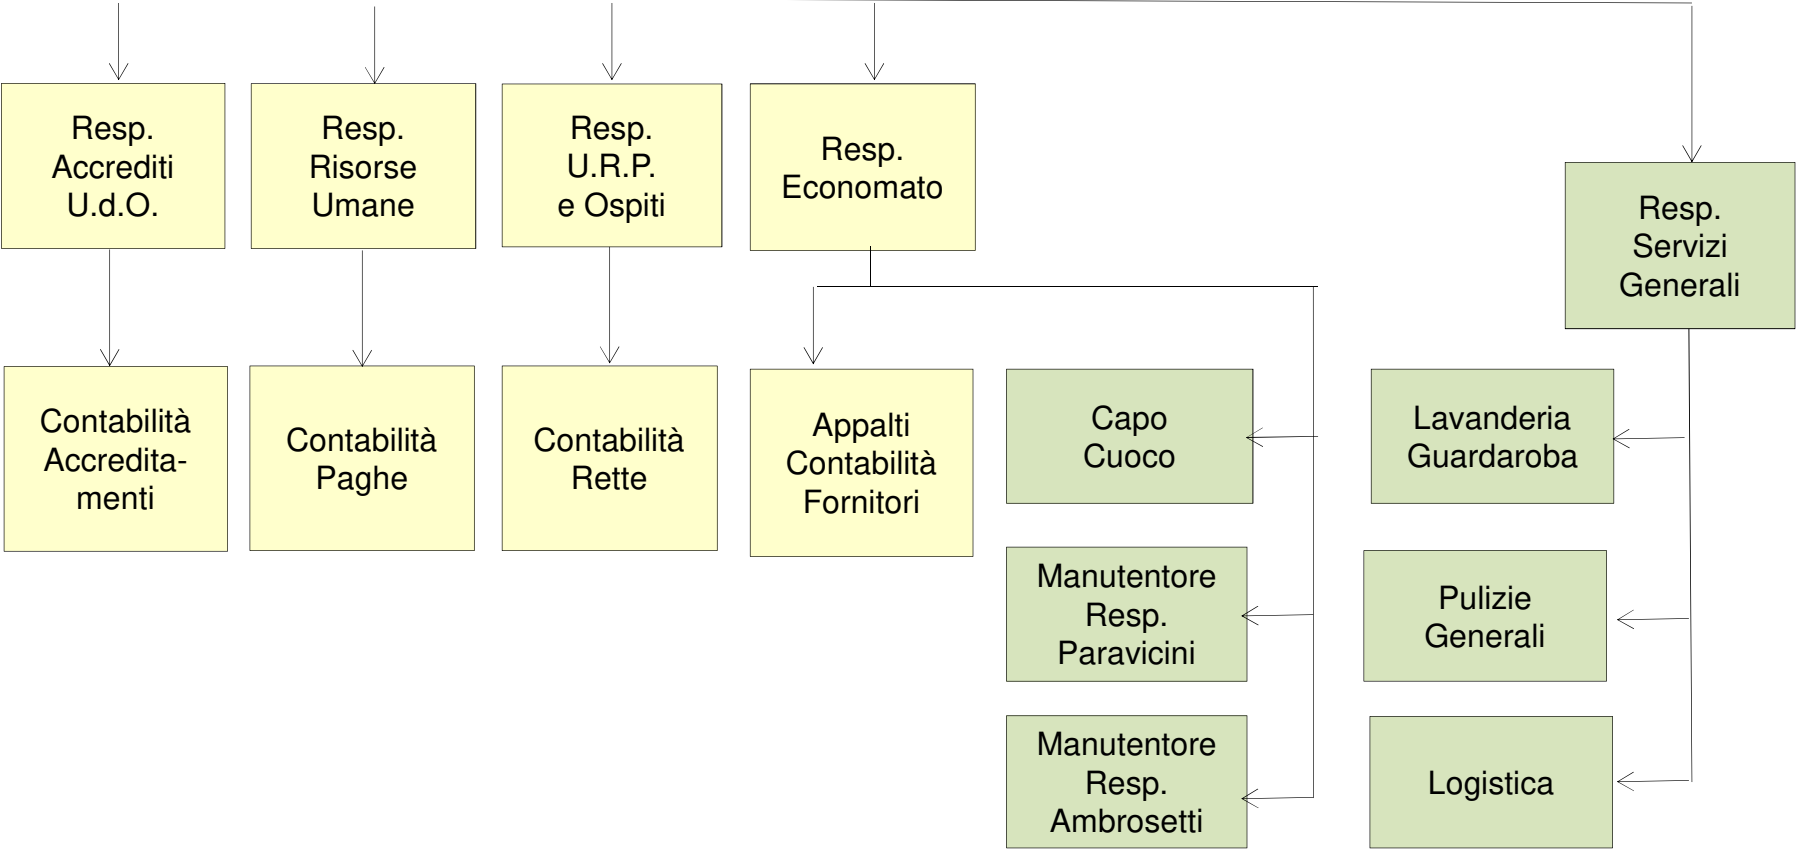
Resp. Accrediti U.d.O.

Resp. Risorse Umane

Resp. U.R.P. e Ospiti

Resp. Economato

Resp. Servizi Generali

Contabilità Accreditamenti

Contabilità Paghe

Contabilità Rette

Appalti Contabilità Fornitori

Capo Cuoco

Lavanderia Guardaroba

Manutentore Resp. Paravicini

Pulizie Generali

Manutentore Resp. Ambrosetti

Logistica